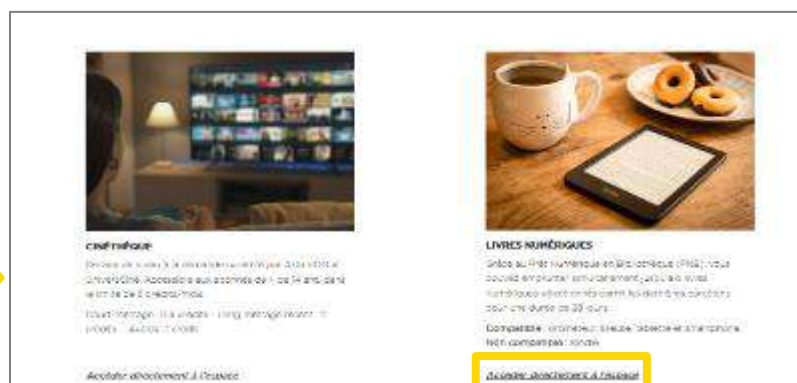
CINÉTHÈQUE

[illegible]

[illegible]

Accéder directement à l'espace

LIVRES NUMÉRIQUES

Grâce au Prêt Numérique en Bibliothèque (PNB), vous pouvez emprunter simultanément jusqu'à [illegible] livres numériques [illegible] dans les conditions pour une durée de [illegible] jours.

Compatible : ordinateur, liseuse, tablette et smartphone. Non compatible : Kindle.

Accéder directement à l'espace